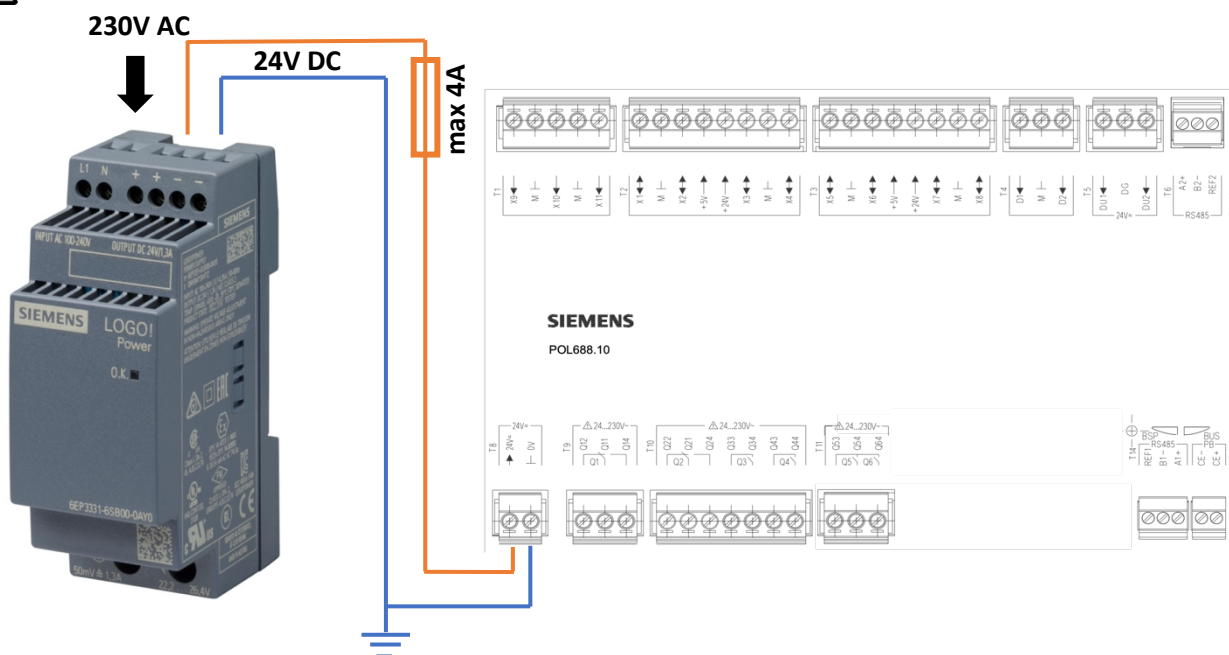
230V AC

24V DC

max 4A

L1 N + + − −

INPUT AC 100-240V OUTPUT DC 24V/1,3A

SIEMENS

SIEMENS LOGO! Power

O.K.

6EP3331-6SB00-0AY0

50mV ⊕ 1.3A 22.2 26.4V

T1 X9 M X10 M X11

T2 X1 M X2 +5V +24V X3 M X4

T3 X5 M X6 +5V +24V X7 M X8

T4 D1 M D2

T5 DU1 DG DU2 24V~

T6 A2+ B2− REF2 RS485

SIEMENS

POL688.10

T8 24V~ 24V~ 0V

T9 ⚠24...230V~ Q12 Q11 Q14 Q1

T10 ⚠24...230V~ Q22 Q21 Q24 Q33 Q34 Q43 Q44 Q2 Q3 Q4

T11 ⚠24...230V~ Q53 Q54 Q64 Q5 Q6

T14 REF1 B1− A1+ RS485 BSP BUS PB CE− CE+